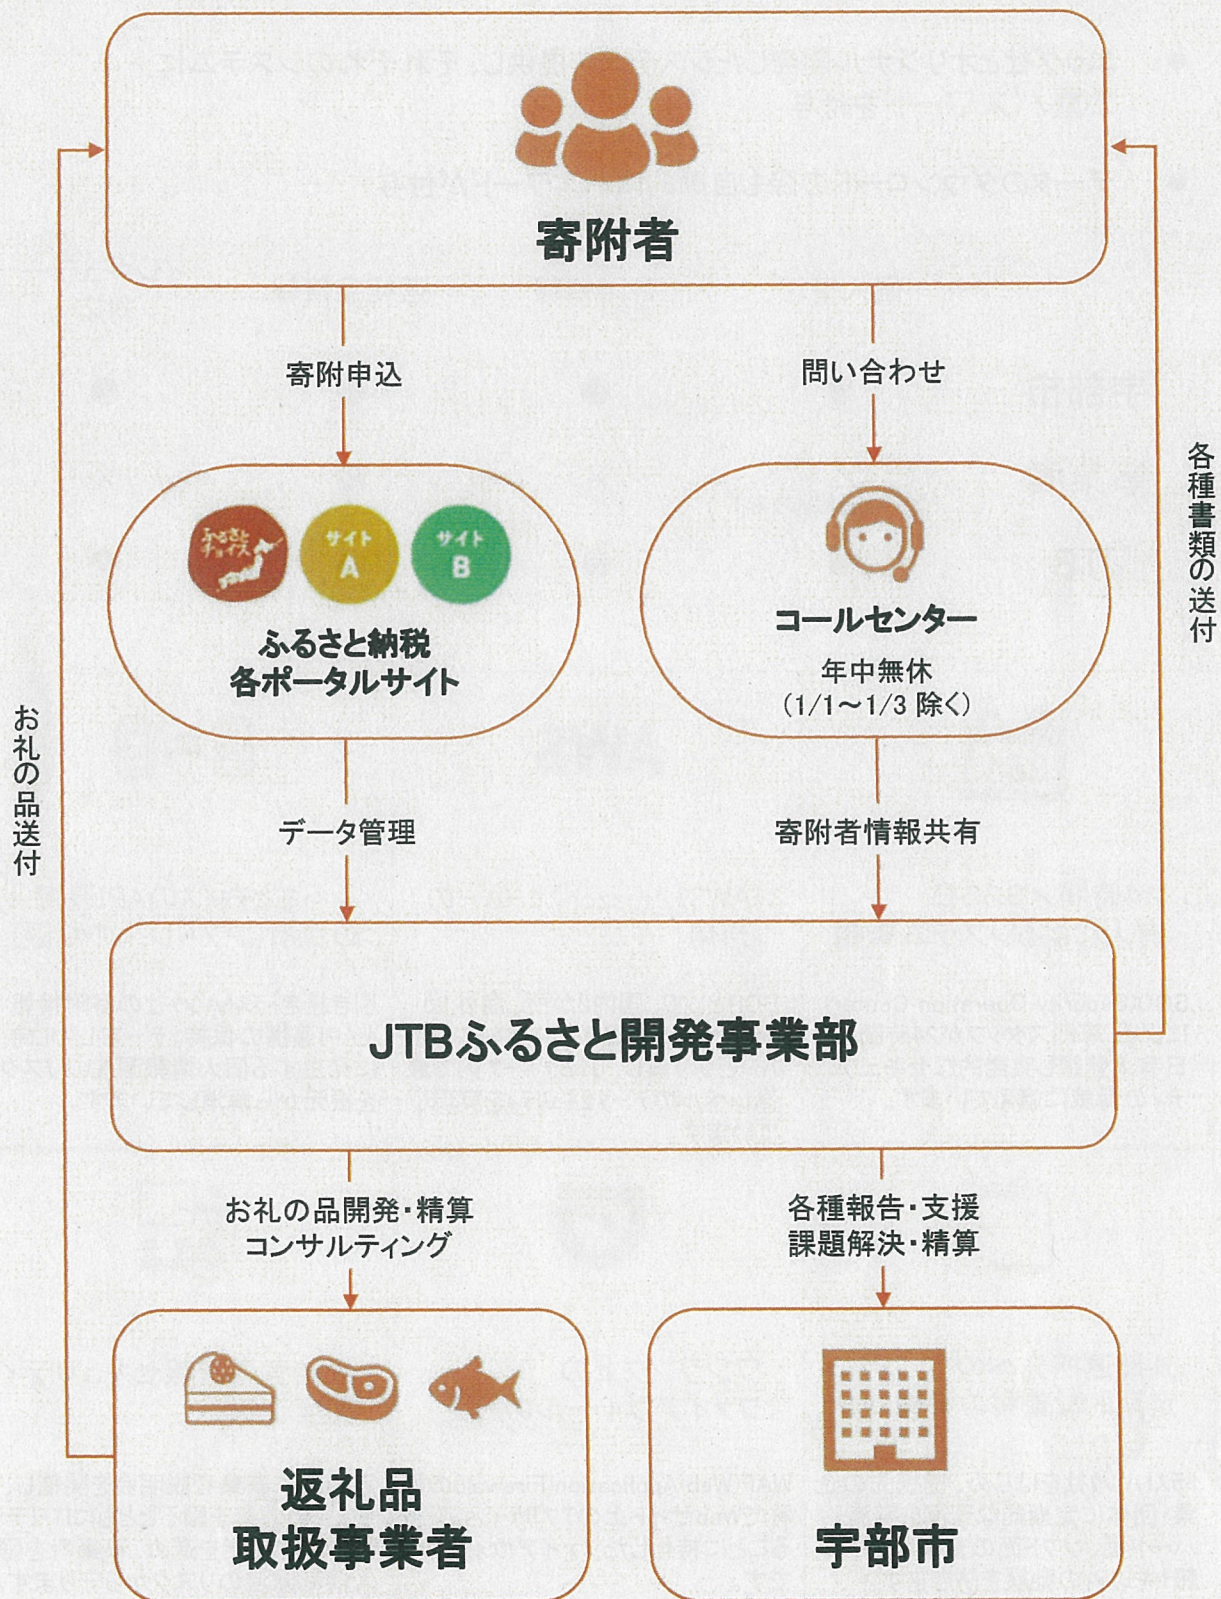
寄附者

寄附申込

問い合わせ

各種書類の送付

ふるさとチョイス

サイトA

サイトB

ふるさと納税
各ポータルサイト

コールセンター
年中無休
(1/1〜1/3 除く)

お礼の品送付

データ管理

寄附者情報共有

JTBふるさと開発事業部

お礼の品開発・精算
コンサルティング

各種報告・支援
課題解決・精算

返礼品
取扱事業者

宇部市